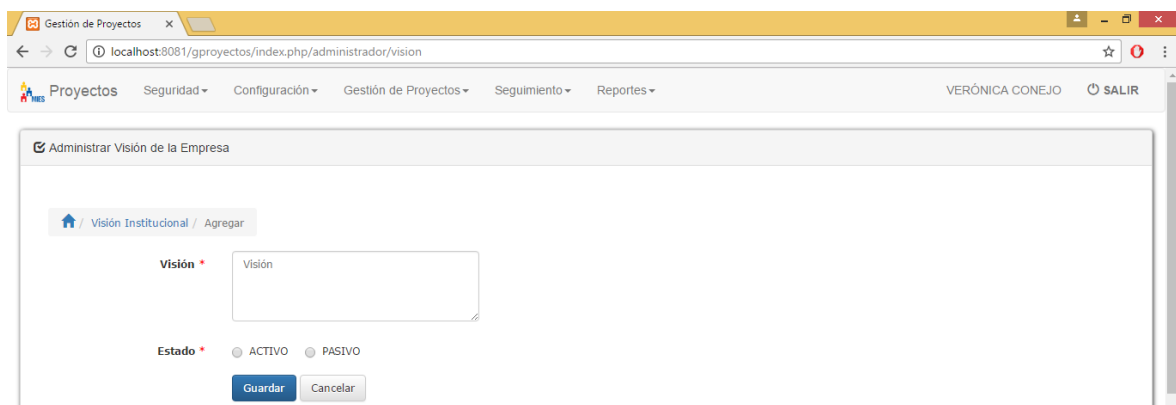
Gestión de Proyectos ×

localhost:8081/gproyectos/index.php/administrador/vision

MIES Proyectos Seguridad▾ Configuración▾ Gestión de Proyectos▾ Seguimiento▾ Reportes▾ VERÓNICA CONEJO SALIR

Administrar Visión de la Empresa

/ Visión Institucional / Agregar

Visión * Visión

Estado * ACTIVO PASIVO

Guardar Cancelar